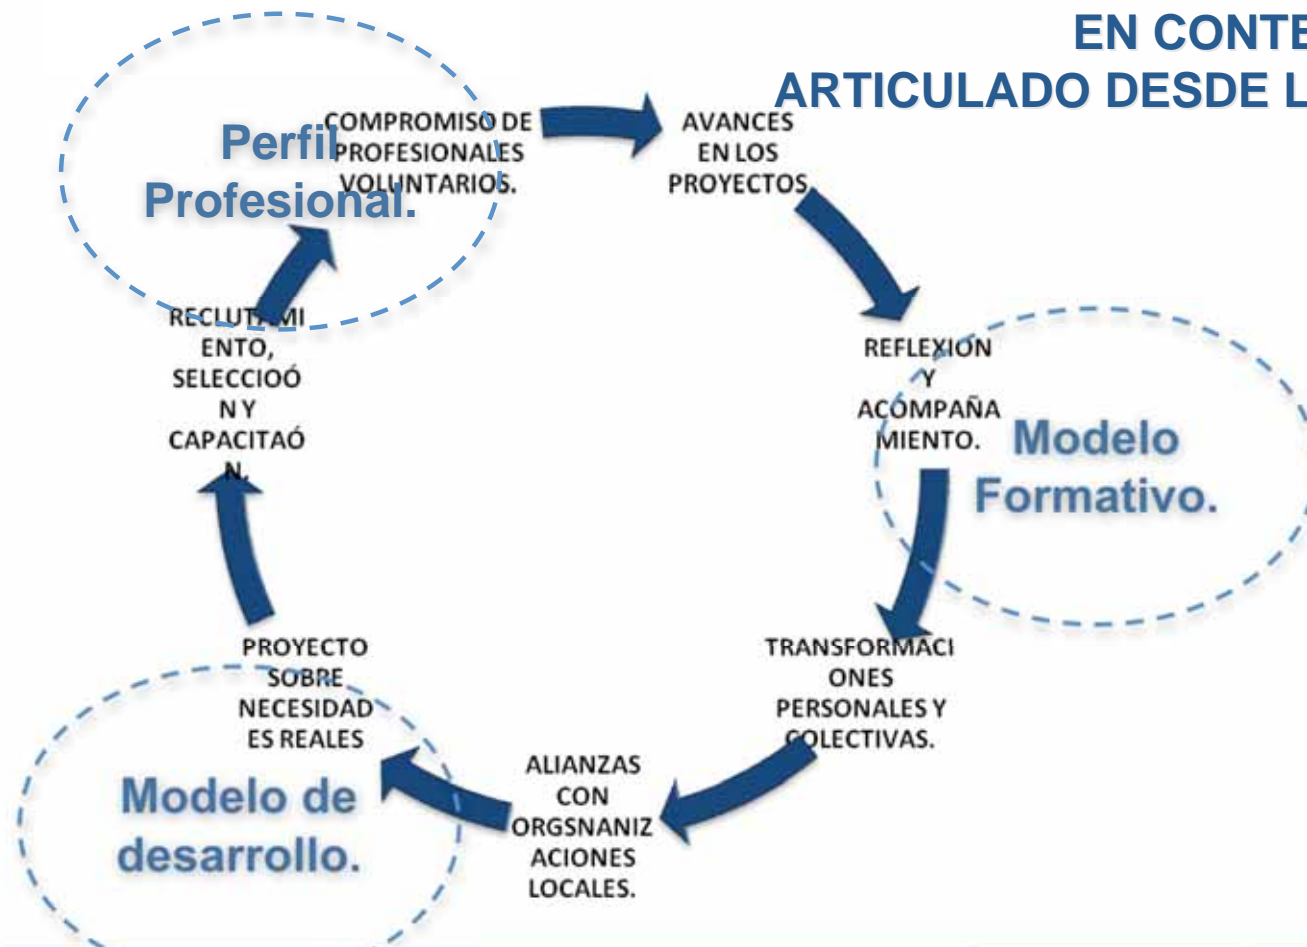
EN CONTE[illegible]
ARTICULADO DESDE L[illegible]

Perfil Profesional.

COMPROMISO DE PROFESIONALES VOLUNTARIOS.

AVANCES EN LOS PROYECTOS.

REFLEXION Y ACOMPAÑAMIENTO.

Modelo Formativo.

TRANSFORMACIONES PERSONALES Y COLECTIVAS.

ALIANZAS CON ORGSNANIZACIONES LOCALES.

PROYECTO SOBRE NECESIDADES REALES

Modelo de desarrollo.

RECLUTAMIENTO, SELECCIOÓN Y CAPACITAÓN.